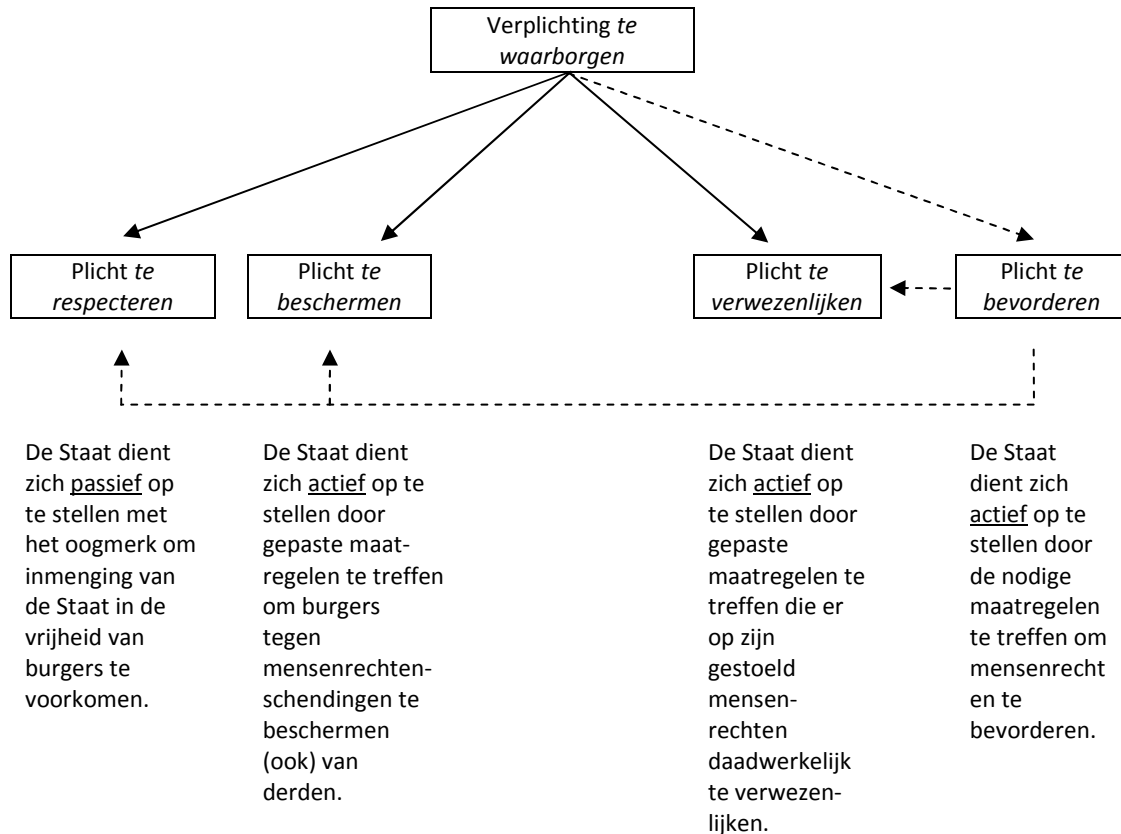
Verplichting *te waarborgen*

Plicht *te respecteren*

Plicht *te beschermen*

Plicht *te verwezenlijken*

Plicht *te bevorderen*

De Staat dient zich passief op te stellen met het oogmerk om inmenging van de Staat in de vrijheid van burgers te voorkomen.

De Staat dient zich actief op te stellen door gepaste maatregelen te treffen om burgers tegen mensenrechtenschendingen te beschermen (ook) van derden.

De Staat dient zich actief op te stellen door gepaste maatregelen te treffen die er op zijn gestoeld mensenrechten daadwerkelijk te verwezenlijken.

De Staat dient zich actief op te stellen door de nodige maatregelen te treffen om mensenrecht en te bevorderen.